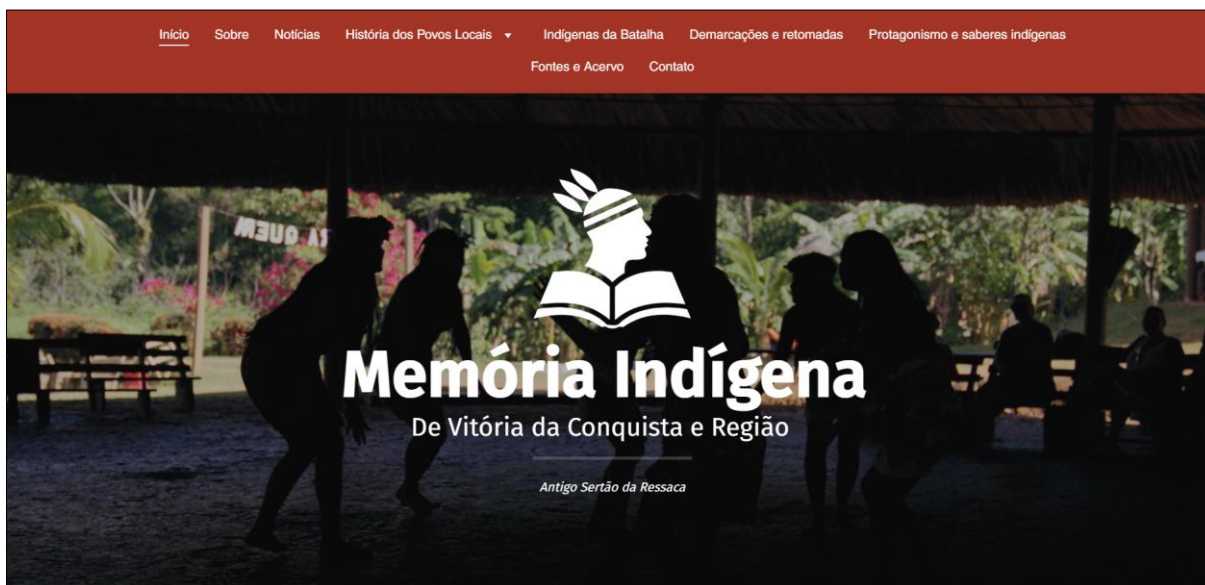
Início Sobre Notícias História dos Povos Locais Indígenas da Batalha Demarcações e retomadas Protagonismo e saberes indígenas Fontes e Acervo Contato

MEUQ A

Memória Indígena

De Vitória da Conquista e Região

Antigo Sertão da Ressaca